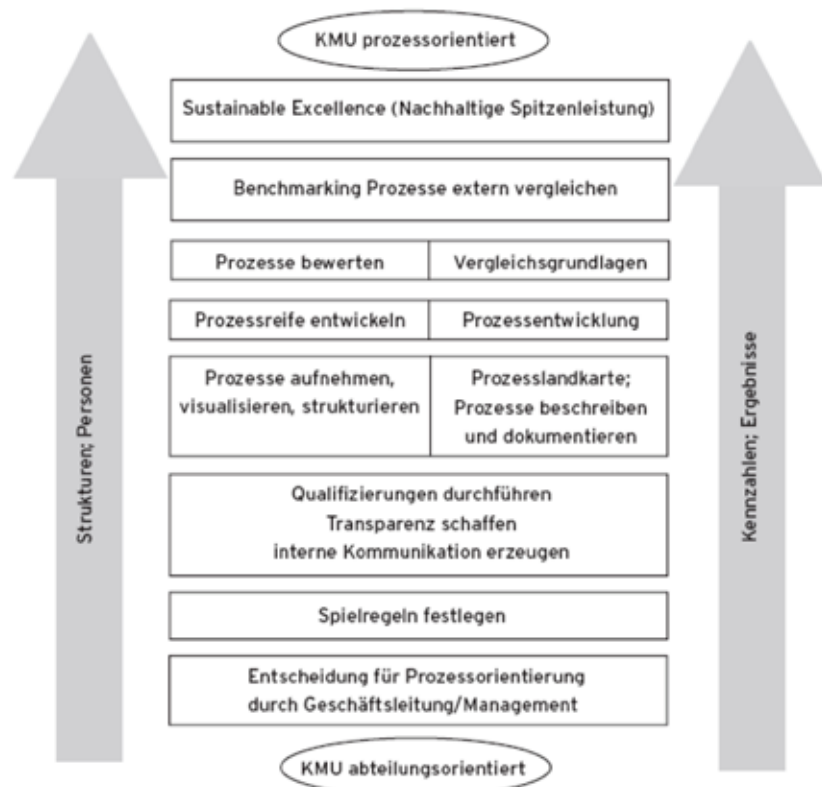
KMU prozessorientiert

Sustainable Excellence (Nachhaltige Spitzenleistung)

Benchmarking Prozesse extern vergleichen

| Prozesse bewerten | Vergleichsgrundlagen |
|---|---|
| Prozessreife entwickeln | Prozessentwicklung |
| Prozesse aufnehmen, visualisieren, strukturieren | Prozesslandkarte; Prozesse beschreiben und dokumentieren |

Qualifizierungen durchführen
Transparenz schaffen
interne Kommunikation erzeugen

Spielregeln festlegen

Entscheidung für Prozessorientierung durch Geschäftsleitung/Management

KMU abteilungsorientiert

Strukturen; Personen

Kennzahlen; Ergebnisse